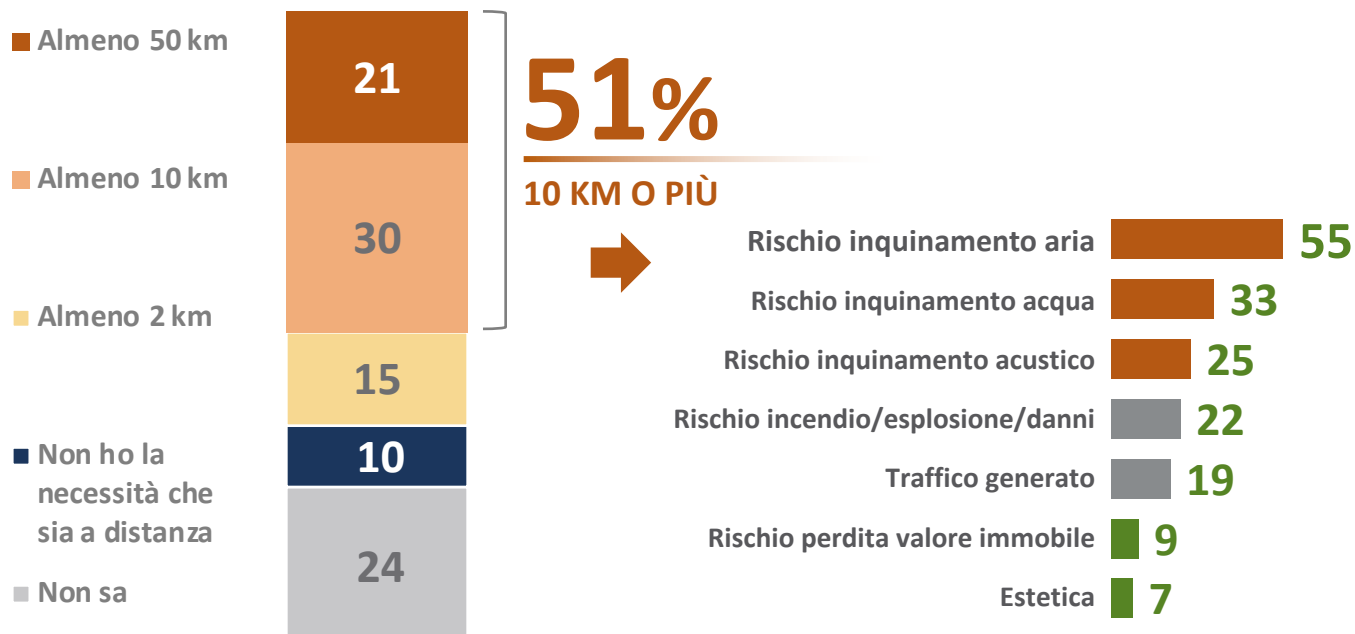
Almeno 50 km
Almeno 10 km
Almeno 2 km
Non ho la necessità che sia a distanza
Non sa

21
30
15
10
24

51%
10 KM O PIÙ

Rischio inquinamento aria 55
Rischio inquinamento acqua 33
Rischio inquinamento acustico 25
Rischio incendio/esplosione/danni 22
Traffico generato 19
Rischio perdita valore immobile 9
Estetica 7